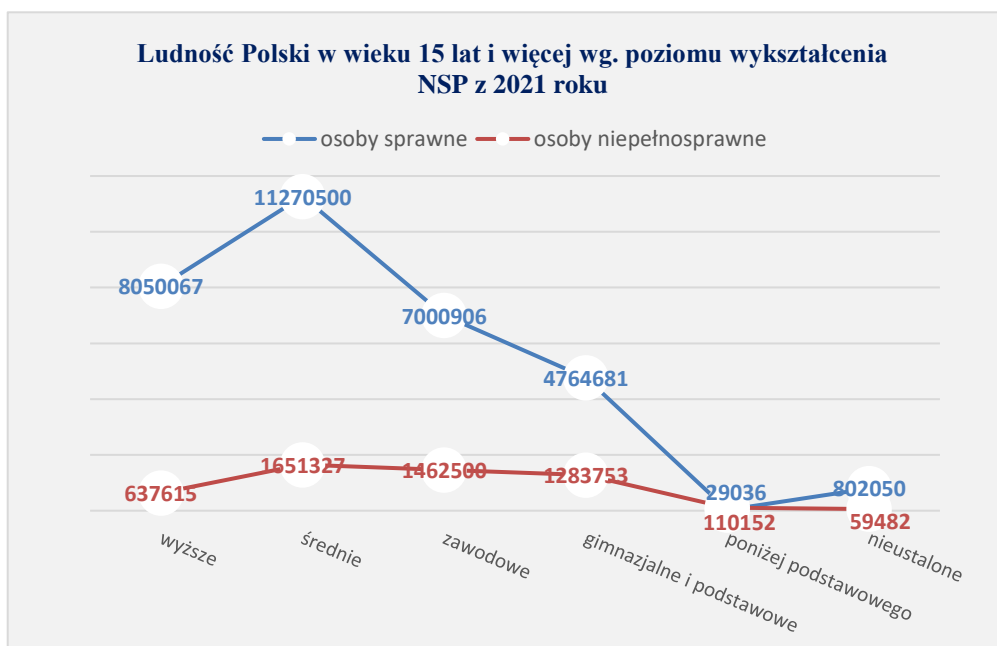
Ludność Polski w wieku 15 lat i więcej wg. poziomu wykształcenia NSP z 2021 roku

osoby sprawne
osoby niepełnosprawne

8050067
11270500
7000906
4764681
29036
802050

637615
1651327
1462500
1283753
110152
59482

wyższe
średnie
zawodowe
gimnazjalne i podstawowe
poniżej podstawowego
nieustalone